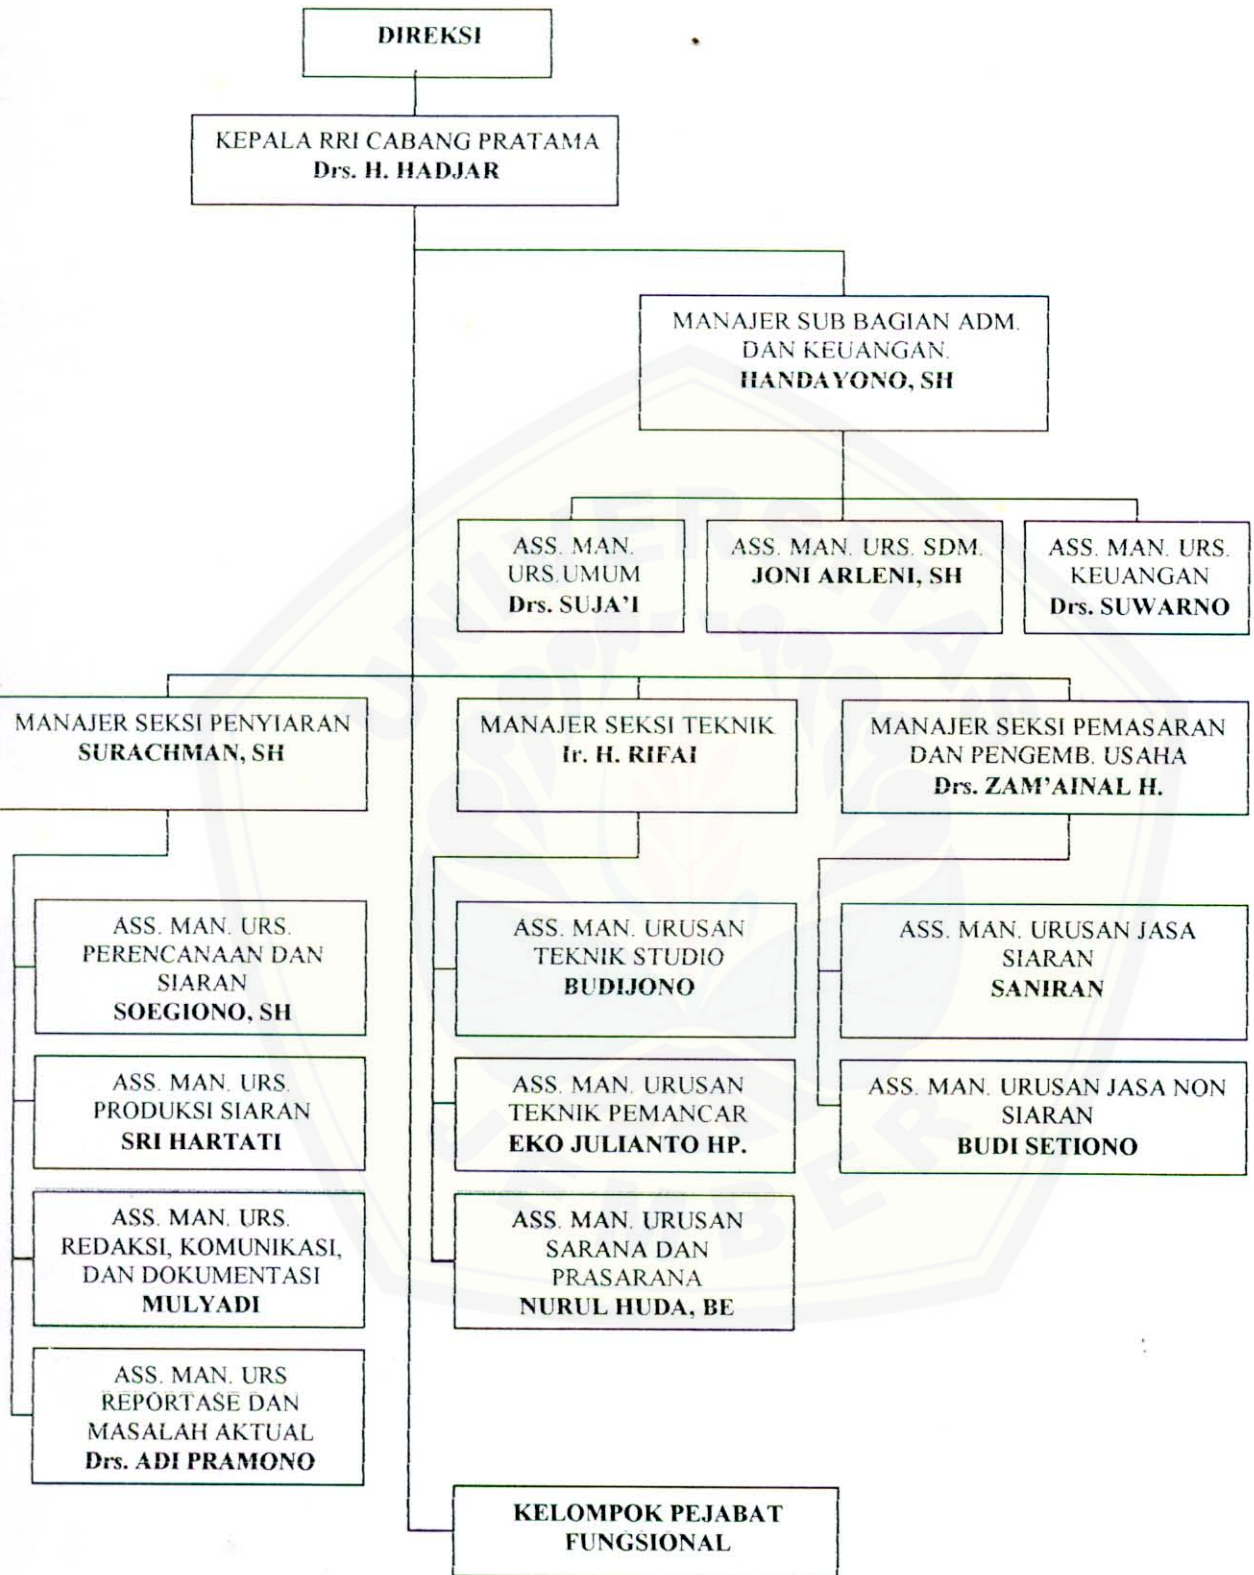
DIREKSI

KEPALA RRI CABANG PRATAMA
Drs. H. HADJAR

MANAJER SUB BAGIAN ADM. DAN KEUANGAN.
HANDAYONO, SH

ASS. MAN. URS.UMUM
Drs. SUJA'I

ASS. MAN. URS. SDM.
JONI ARLENI, SH

ASS. MAN. URS. KEUANGAN
Drs. SUWARNO

MANAJER SEKSI PENYIARAN
SURACHMAN, SH

MANAJER SEKSI TEKNIK
Ir. H. RIFAI

MANAJER SEKSI PEMASARAN DAN PENGEMB. USAHA
Drs. ZAM'AINAL H.

ASS. MAN. URS. PERENCANAAN DAN SIARAN
SOEGIONO, SH

ASS. MAN. URS. PRODUKSI SIARAN
SRI HARTATI

ASS. MAN. URS. REDAKSI, KOMUNIKASI, DAN DOKUMENTASI
MULYADI

ASS. MAN. URS REPORTASE DAN MASALAH AKTUAL
Drs. ADI PRAMONO

ASS. MAN. URUSAN TEKNIK STUDIO
BUDIJONO

ASS. MAN. URUSAN TEKNIK PEMANCAR
EKO JULIANTO HP.

ASS. MAN. URUSAN SARANA DAN PRASARANA
NURUL HUDA, BE

ASS. MAN. URUSAN JASA SIARAN
SANIRAN

ASS. MAN. URUSAN JASA NON SIARAN
BUDI SETIONO

KELOMPOK PEJABAT FUNGSIONAL